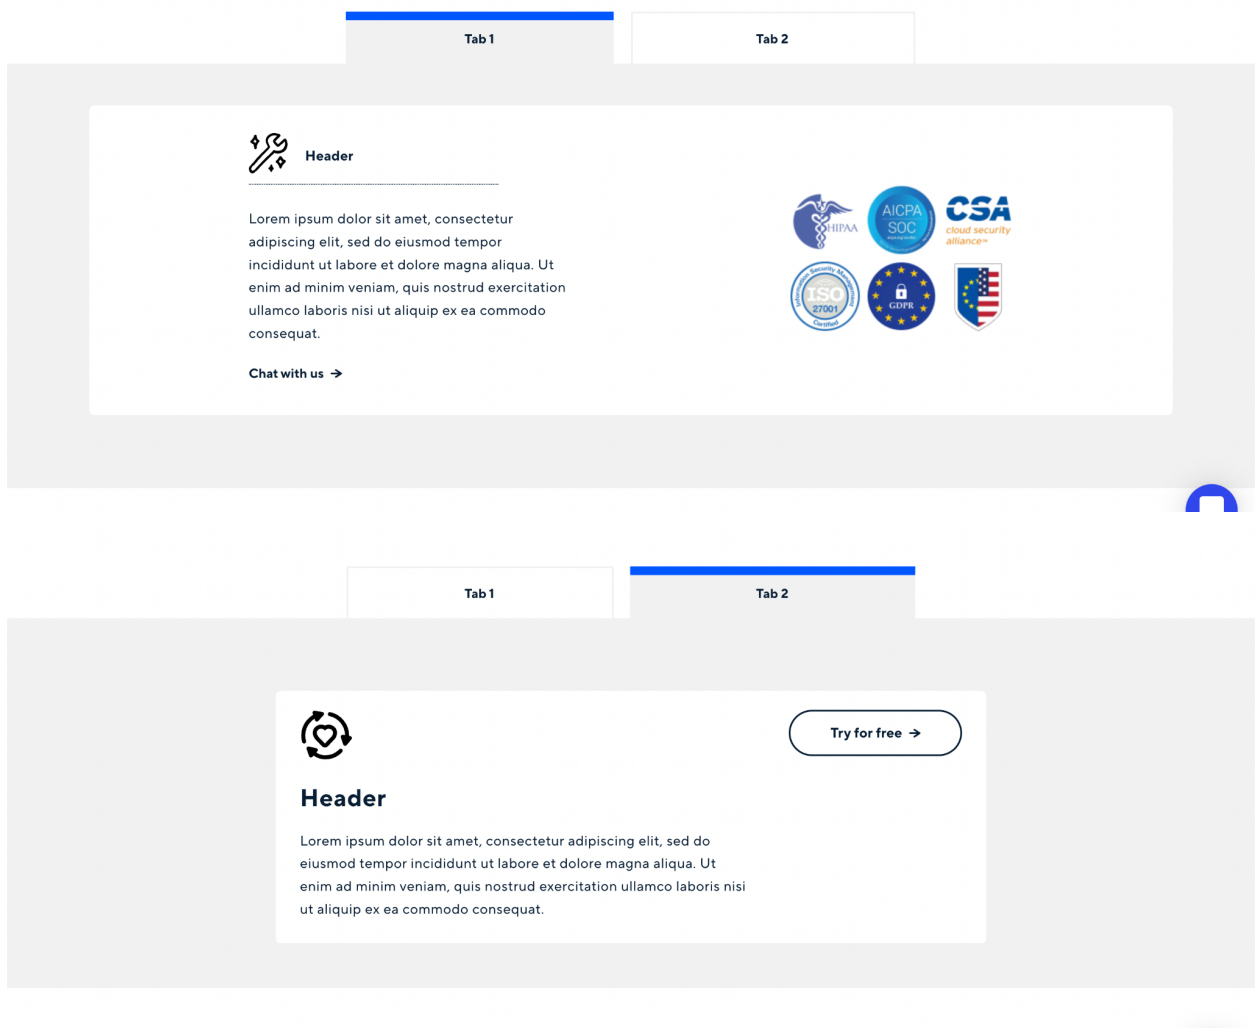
Tab 1

Tab 2

Header

Lorem ipsum dolor sit amet, consectetur adipiscing elit, sed do eiusmod tempor incididunt ut labore et dolore magna aliqua. Ut enim ad minim veniam, quis nostrud exercitation ullamco laboris nisi ut aliquip ex ea commodo consequat.

Chat with us →

HIPAA

AICPA SOC

CSA cloud security alliance

Information Security Management ISO 27001 Certified

GDPR

Tab 1

Tab 2

Try for free →

Header

Lorem ipsum dolor sit amet, consectetur adipiscing elit, sed do eiusmod tempor incididunt ut labore et dolore magna aliqua. Ut enim ad minim veniam, quis nostrud exercitation ullamco laboris nisi ut aliquip ex ea commodo consequat.